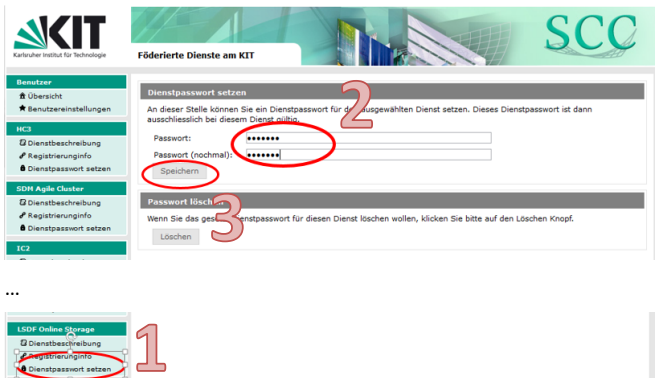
KIT
Karlsruher Institut für Technologie

SCC

Föderierte Dienste am KIT

Benutzer
Übersicht
Benutzereinstellungen

HC3
Dienstbeschreibung
Registrierungsinfo
Dienstpasswort setzen

SDM Agile Cluster
Dienstbeschreibung
Registrierungsinfo
Dienstpasswort setzen

IC2

Dienstpasswort setzen

An dieser Stelle können Sie ein Dienstpasswort für d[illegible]ausgewählten Dienst setzen. Dieses Dienstpasswort ist dann ausschliesslich bei diesem Dienst gültig.

Passwort: •••••••

Passwort (nochmal): •••••••

Speichern

2

Passwort lösch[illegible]

Wenn Sie das ges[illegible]enstpasswort für diesen Dienst löschen wollen, klicken Sie bitte auf den Löschen Knopf.

3

Löschen

...

LSDF Online Storage
Dienstbeschreibung
Registrierungsinfo
Dienstpasswort setzen

1